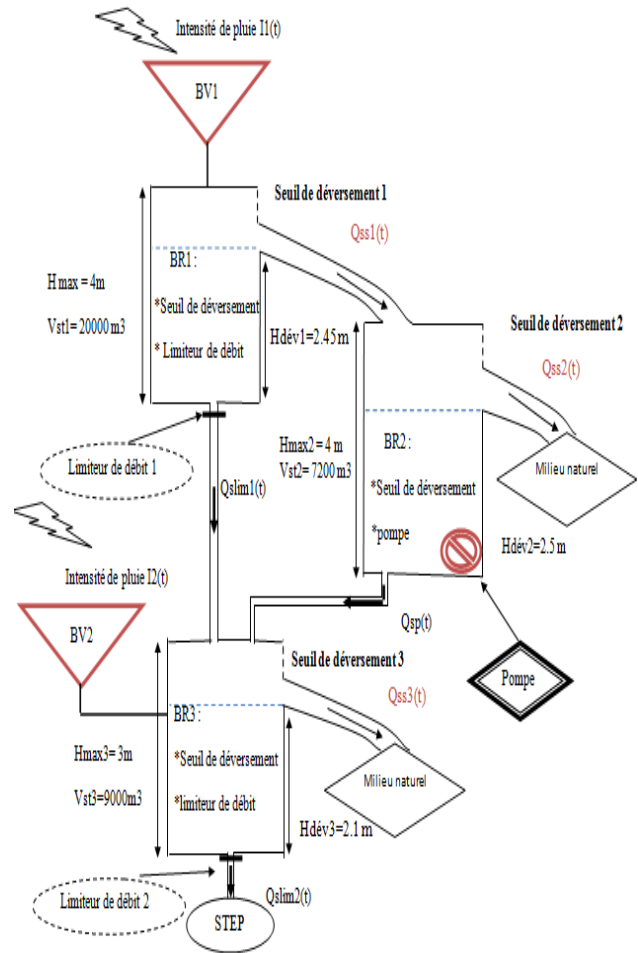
Intensité de pluie I1(t)

BV1

Seuil de déversement 1

Qss1(t)

BR1 :

*Seuil de déversement

* Limiteur de débit

H max = 4m

Vst1= 20000 m3

Hdév1=2.45 m

Seuil de déversement 2

Qss2(t)

BR2 :

*Seuil de déversement

*pompe

Hmax2 = 4 m

Vst2= 7200 m3

Milieu naturel

Hdév2=2.5 m

Limiteur de débit 1

Qslim1(t)

Intensité de pluie I2(t)

BV2

Qsp(t)

Pompe

Seuil de déversement 3

Qss3(t)

BR3 :

*Seuil de déversement

*limiteur de débit

Hmax3= 3m

Vst3=9000m3

Milieu naturel

Hdév3=2.1 m

Limiteur de débit 2

Qslim2(t)

STEP